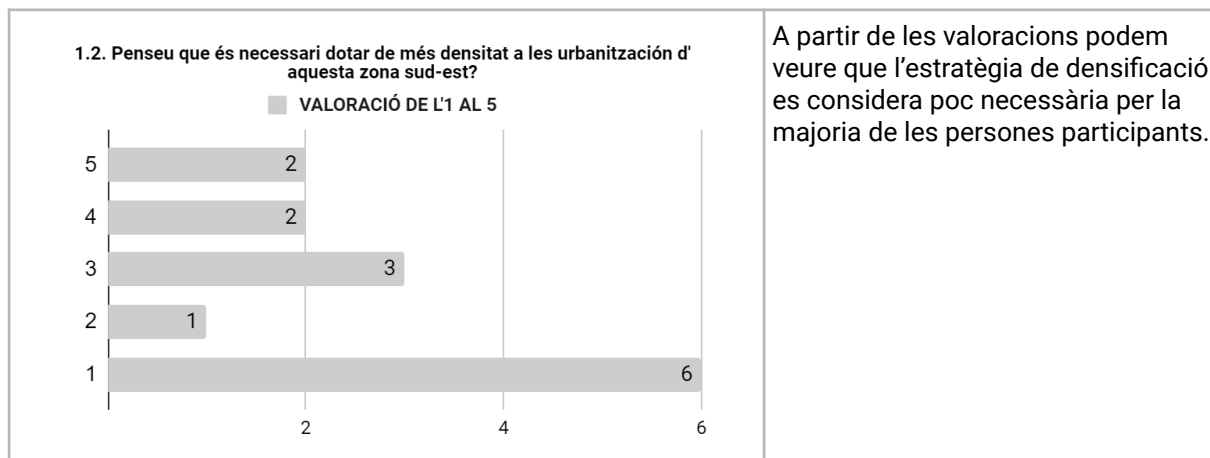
1.2. Penseu que és necessari dotar de més densitat a les urbanitzación d' aquesta zona sud-est?

VALORACIÓ DE L'1 AL 5

5
2
4
2
3
3
2
1
1
6

2
4
6

A partir de les valoracions podem veure que l'estratègia de densificació es considera poc necessària per la majoria de les persones participants.